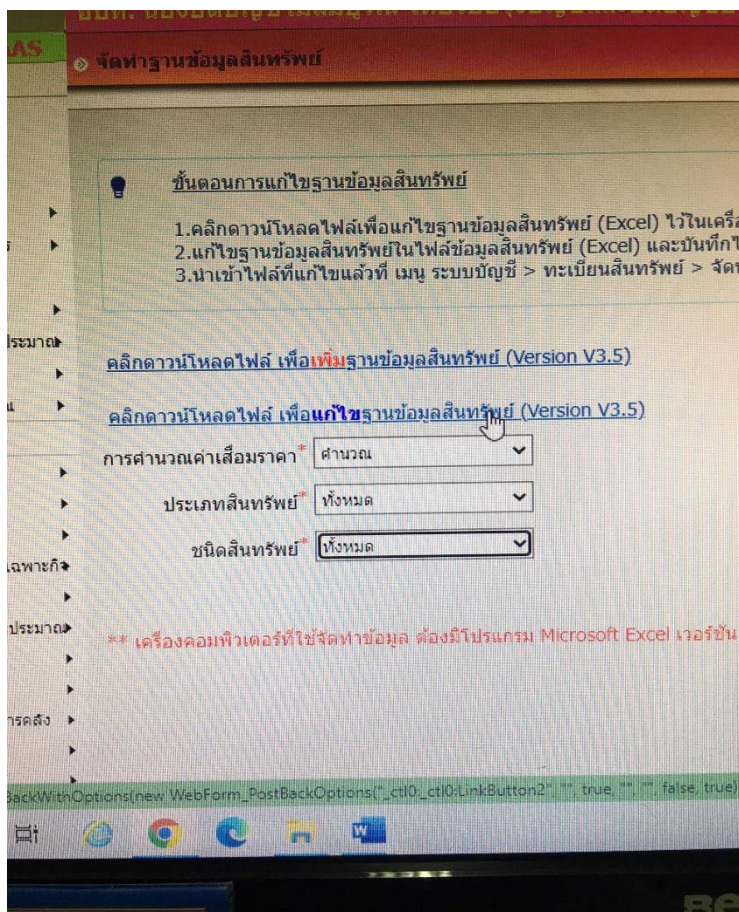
AS

จัดทำฐานข้อมูลสินทรัพย์

ขั้นตอนการแก้ไขฐานข้อมูลสินทรัพย์

1.คลิกดาวน์โหลดไฟล์เพื่อแก้ไขฐานข้อมูลสินทรัพย์ (Excel) ไว้ในเครื่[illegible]
2.แก้ไขฐานข้อมูลสินทรัพย์ในไฟล์ข้อมูลสินทรัพย์ (Excel) และบันทึกไ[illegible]
3.นำเข้าไฟล์ที่แก้ไขแล้วที่ เมนู ระบบบัญชี > ทะเบียนสินทรัพย์ > จัด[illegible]

ระมาณ
น
เฉพาะกิจ
ประมาณ
ารคลัง

คลิกดาวน์โหลดไฟล์ เพื่อเพิ่มฐานข้อมูลสินทรัพย์ (Version V3.5)

คลิกดาวน์โหลดไฟล์ เพื่อแก้ไขฐานข้อมูลสินทรัพย์ (Version V3.5)

การคำนวณค่าเสื่อมราคา* คำนวณ

ประเภทสินทรัพย์* ทั้งหมด

ชนิดสินทรัพย์* ทั้งหมด

** เครื่องคอมพิวเตอร์ที่ใช้จัดทำข้อมูล ต้องมีโปรแกรม Microsoft Excel เวอร์ชั่น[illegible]

BackWithOptions(new WebForm_PostBackOptions("_ctl0_ctl0:LinkButton2", "", true, "", "", false, true)